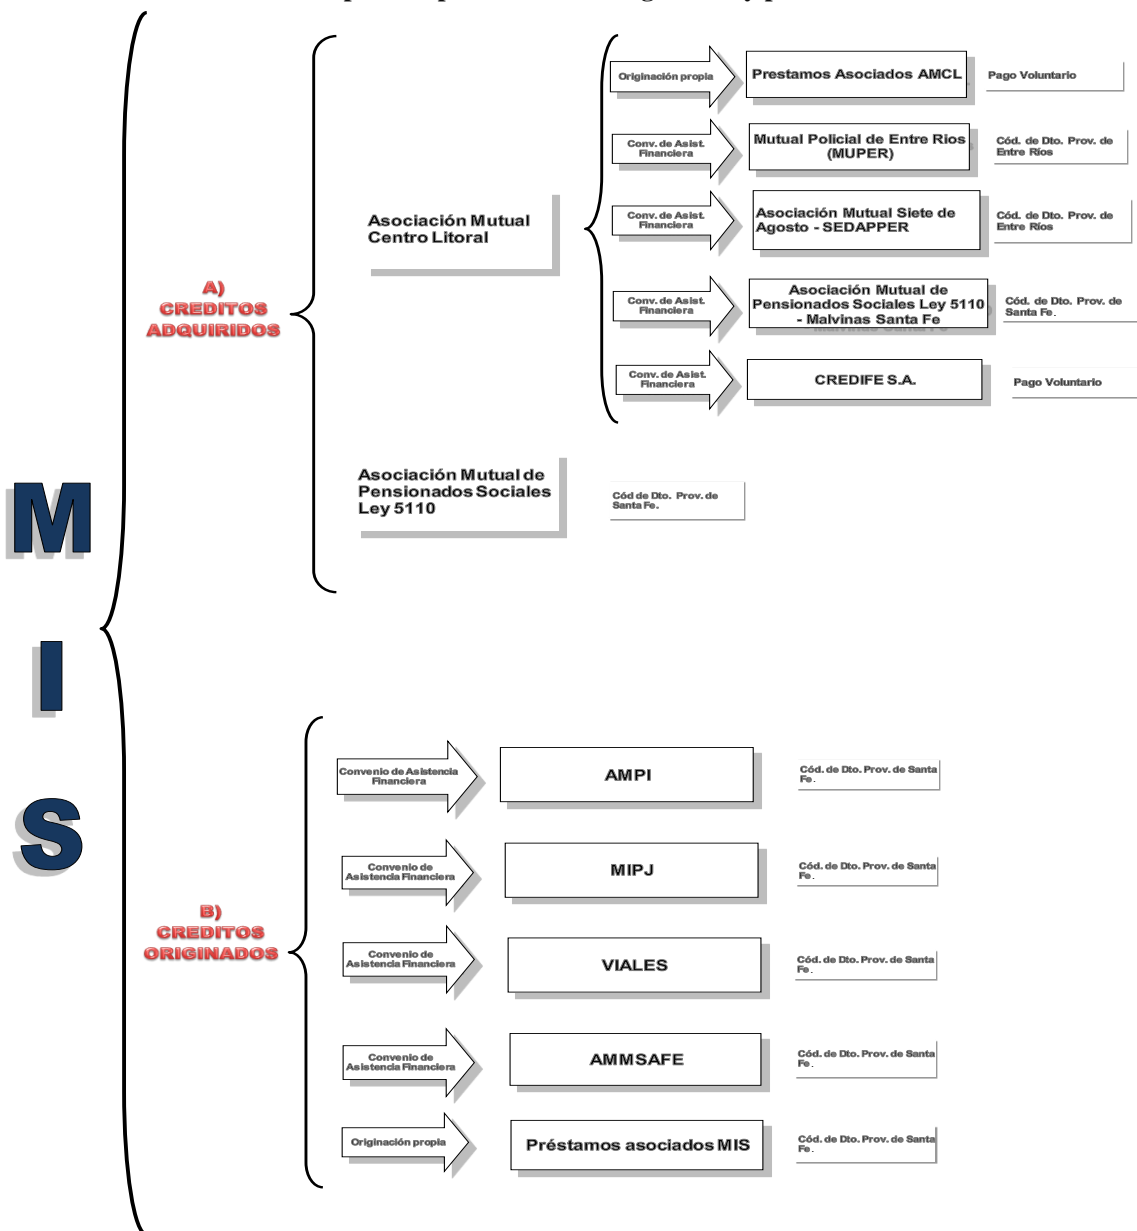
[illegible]

M
I
S

A)
CREDITOS
ADQUIRIDOS

Asociación Mutual Centro Litoral

Originación propia
Prestamos Asociados AMCL
Pago Voluntario

Conv. de Asist. Financiera
Mutual Policial de Entre Rios (MUPER)
Cód. de Dto. Prov. de Entre Ríos

Conv. de Asist. Financiera
Asociación Mutual Siete de Agosto - SEDAPPER
Cód. de Dto. Prov. de Entre Ríos

Conv. de Asist. Financiera
Asociación Mutual de Pensionados Sociales Ley 5110 - Malvinas Santa Fe
Cód. de Dto. Prov. de Santa Fe.

Conv. de Asist. Financiera
CREDIFE S.A.
Pago Voluntario

Asociación Mutual de Pensionados Sociales Ley 5110
Cód de Dto. Prov. de Santa Fe.

B)
CREDITOS
ORIGINADOS

Convenio de Asistencia Financiera
AMPI
Cód. de Dto. Prov. de Santa Fe.

Convenio de Asistencia Financiera
MIPJ
Cód. de Dto. Prov. de Santa Fe.

Convenio de Asistencia Financiera
VIALES
Cód. de Dto. Prov. de Santa Fe.

Convenio de Asistencia Financiera
AMMSAFE
Cód. de Dto. Prov. de Santa Fe.

Originación propia
Préstamos asociados MIS
Cód. de Dto. Prov. de Santa Fe.